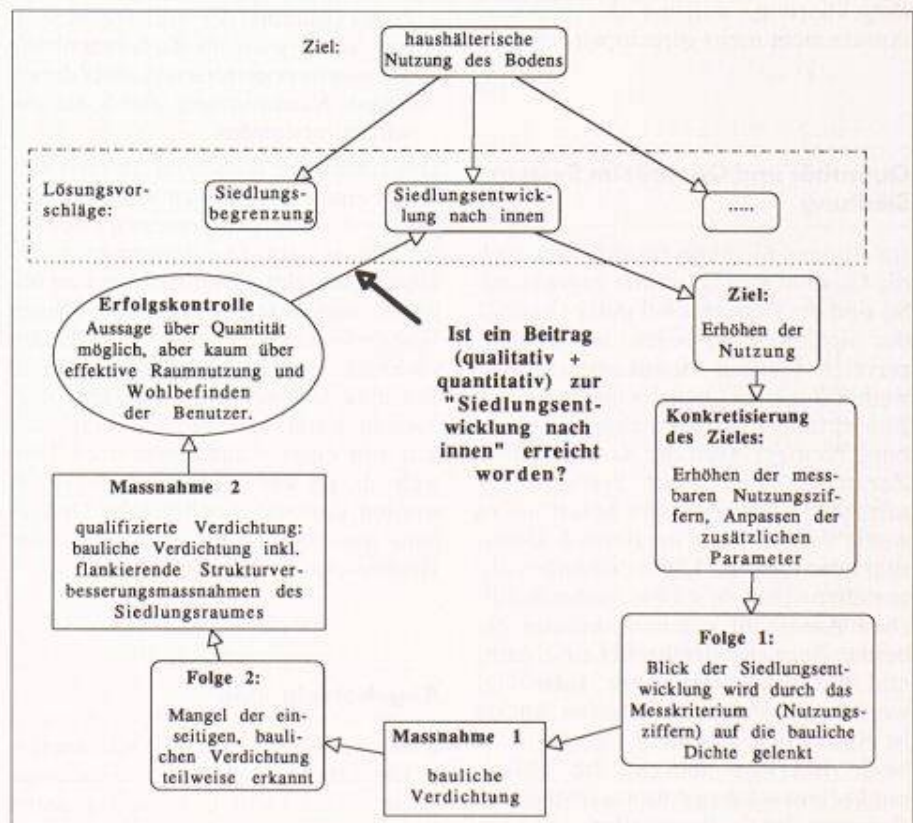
Ziel:

haushälterische Nutzung des Bodens

Lösungsvorschläge:

Siedlungsbegrenzung

Siedlungsentwicklung nach innen

.....

Erfolgskontrolle
Aussage über Quantität möglich, aber kaum über effektive Raumnutzung und Wohlbefinden der Benutzer.

Ist ein Beitrag (qualitativ + quantitativ) zur "Siedlungsentwicklung nach innen" erreicht worden?

Ziel:
Erhöhen der Nutzung

Konkretisierung des Zieles:
Erhöhen der messbaren Nutzungsziffern, Anpassen der zusätzlichen Parameter

Massnahme 2
qualifizierte Verdichtung: bauliche Verdichtung inkl. flankierende Strukturverbesserungsmassnahmen des Siedlungsraumes

Folge 1:
Blick der Siedlungsentwicklung wird durch das Messkriterium (Nutzungsziffern) auf die bauliche Dichte gelenkt

Folge 2:
Mangel der einseitigen, baulichen Verdichtung teilweise erkannt

Massnahme 1
bauliche Verdichtung